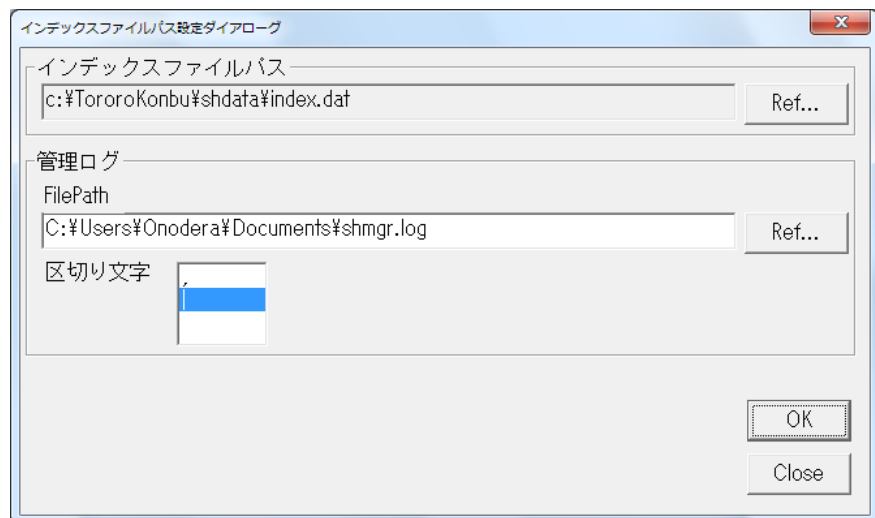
インデックスファイルパス設定ダイアローグ

x

インデックスファイルパス

c:¥TororoKonbu¥shdata¥index.dat

Ref...

管理ログ

FilePath

C:¥Users¥Onodera¥Documents¥shmgr.log

Ref...

区切り文字

,

|

OK

Close